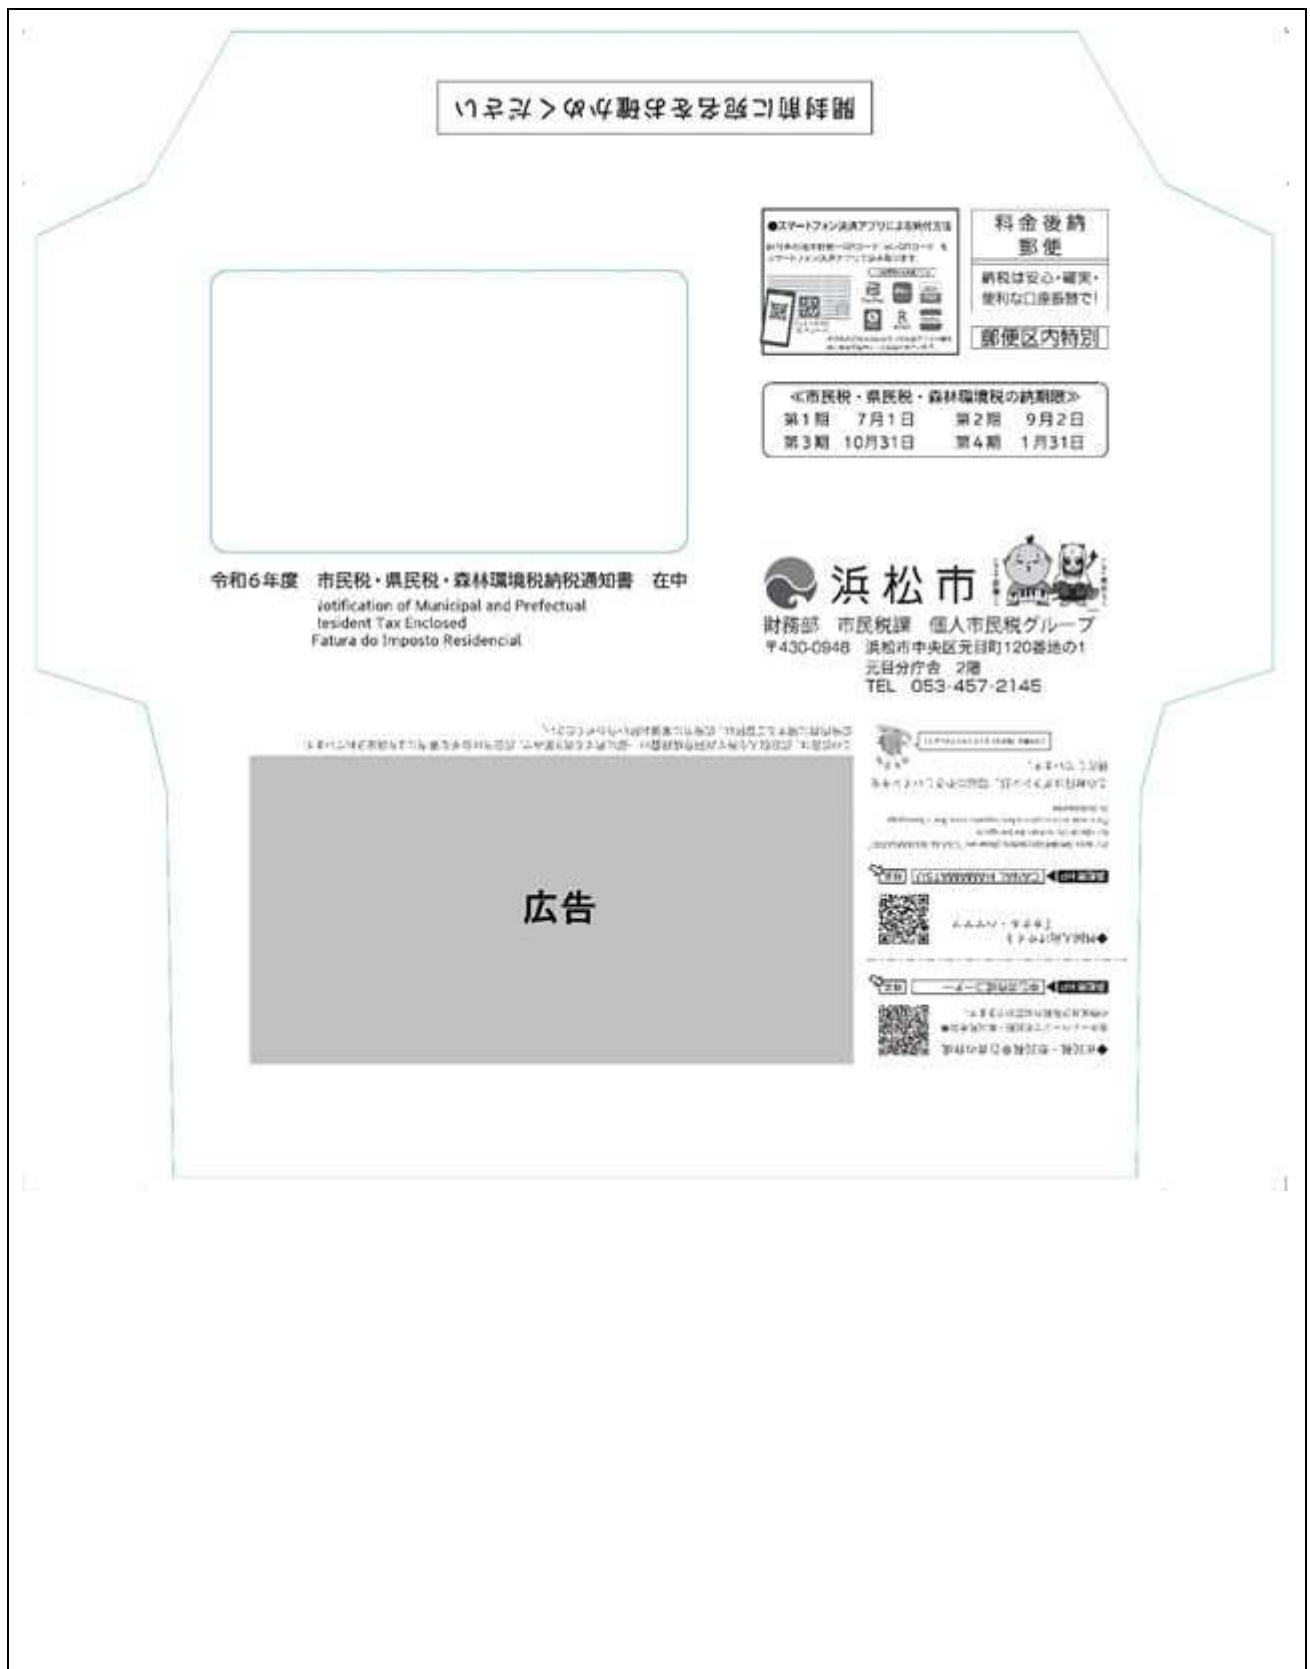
開封前に宛名をお確かめください

●スマートフォン決済アプリによる納付方法
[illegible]

料金後納
郵便

納税は安心・確実・便利な口座振替で!

郵便区内特別

≪市民税・県民税・森林環境税の納期限≫
第1期　7月1日　　第2期　9月2日
第3期　10月31日　第4期　1月31日

令和6年度　市民税・県民税・森林環境税納税通知書　在中
Notification of Municipal and Prefectual Resident Tax Enclosed
Fatura do Imposto Residencial

浜松市
財務部　市民税課　個人市民税グループ
〒430-0948　浜松市中央区元目町120番地の1
元目分庁舎　2階
TEL　053-457-2145

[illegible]

広告

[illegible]